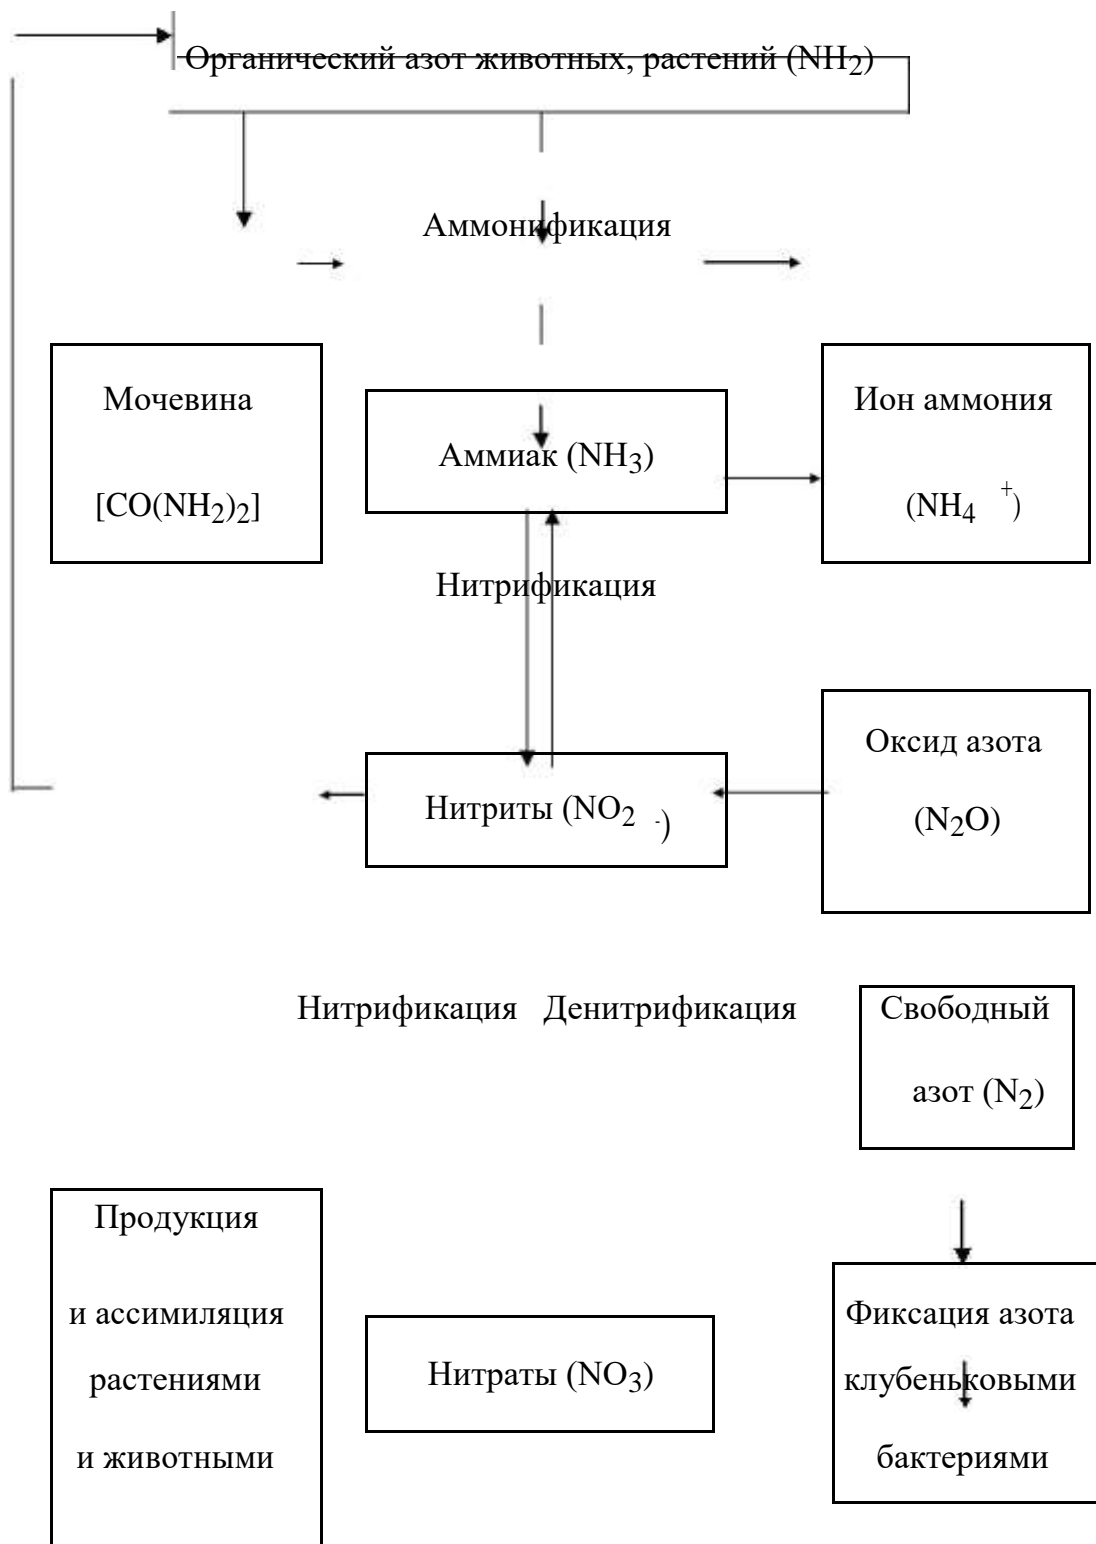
Органический азот животных, растений ($NH_2$)

Аммонификация

Мочевина

$[CO(NH_2)_2]$

Аммиак ($NH_3$)

Ион аммония

($NH_4^+$)

Нитрификация

Оксид азота

($N_2O$)

Нитриты ($NO_2^-$)

Нитрификация Денитрификация

Свободный азот ($N_2$)

Продукция и ассимиляция растениями и животными

Нитраты ($NO_3$)

Фиксация азота клубеньковыми бактериями